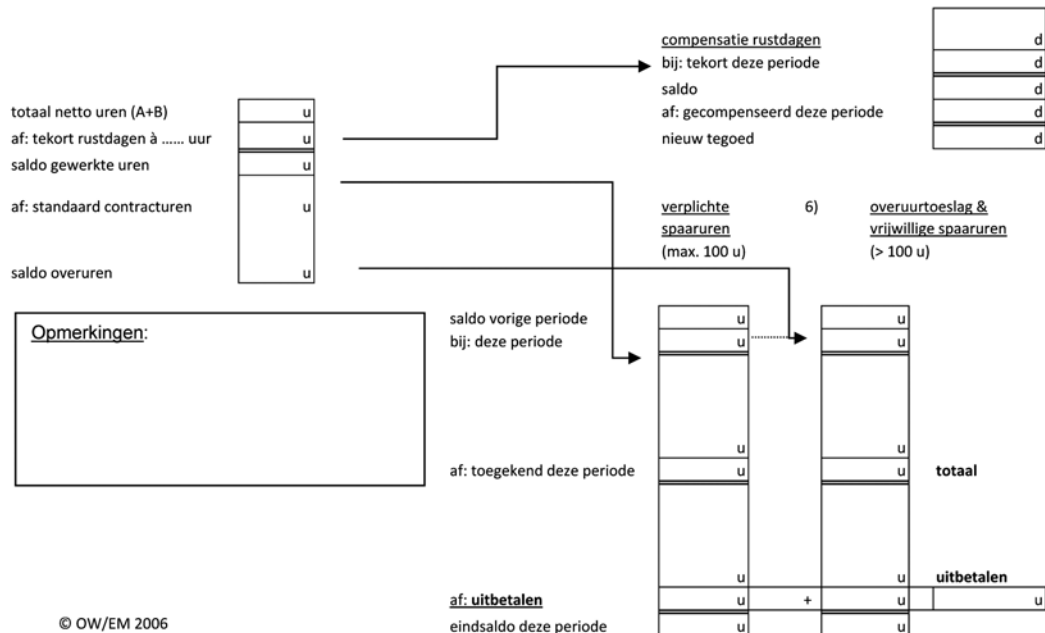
compensatie rustdagen | d
bij: tekort deze periode | d
saldo | d
af: gecompenseerd deze periode | d
nieuw tegoed | d

totaal netto uren (A+B) | u
af: tekort rustdagen à ...... uur | u
saldo gewerkte uren | u
af: standaard contracturen | u
saldo overuren | u

verplichte spaaruren (max. 100 u)

6)

overuurtoeslag & vrijwillige spaaruren (> 100 u)

Opmerkingen:

| | verplichte spaaruren | | overuurtoeslag & vrijwillige spaaruren | | |
|---|---|---|---|---|---|
| saldo vorige periode | u | | u | | |
| bij: deze periode | u | | u | | |
| | u | | u | | |
| af: toegekend deze periode | u | | u | totaal | |
| | u | | u | uitbetalen | |
| af: **uitbetalen** | u | + | u | | u |
| eindsaldo deze periode | u | | u | | |

© OW/EM 2006